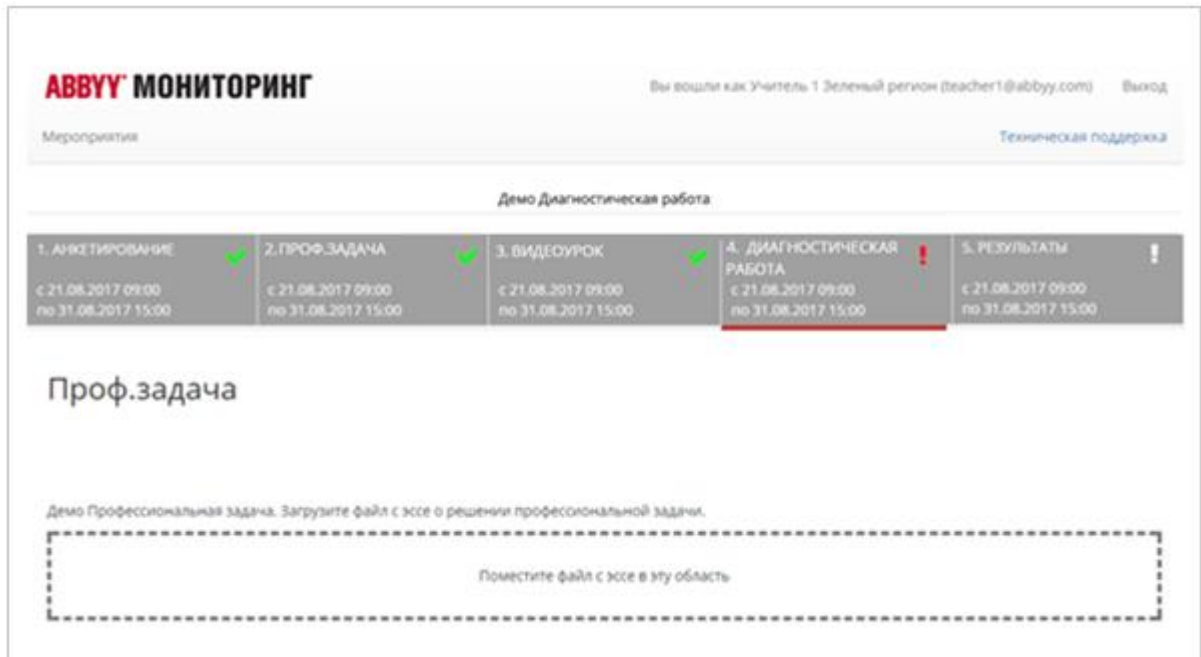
ABBYY МОНИТОРИНГ

Вы вошли как Учитель 1 Зеленый регион (teacher1@abbyy.com) Выход

Мероприятия

Техническая поддержка

Демо Диагностическая работа

1. АНКЕТИРОВАНИЕ
с 21.08.2017 09:00
по 31.08.2017 15:00

2. ПРОФ.ЗАДАЧА
с 21.08.2017 09:00
по 31.08.2017 15:00

3. ВИДЕОУРОК
с 21.08.2017 09:00
по 31.08.2017 15:00

4. ДИАГНОСТИЧЕСКАЯ РАБОТА
с 21.08.2017 09:00
по 31.08.2017 15:00

5. РЕЗУЛЬТАТЫ
с 21.08.2017 09:00
по 31.08.2017 15:00

Проф.задача

Демо Профессиональная задача. Загрузите файл с эссе о решении профессиональной задачи.

Поместите файл с эссе в эту область